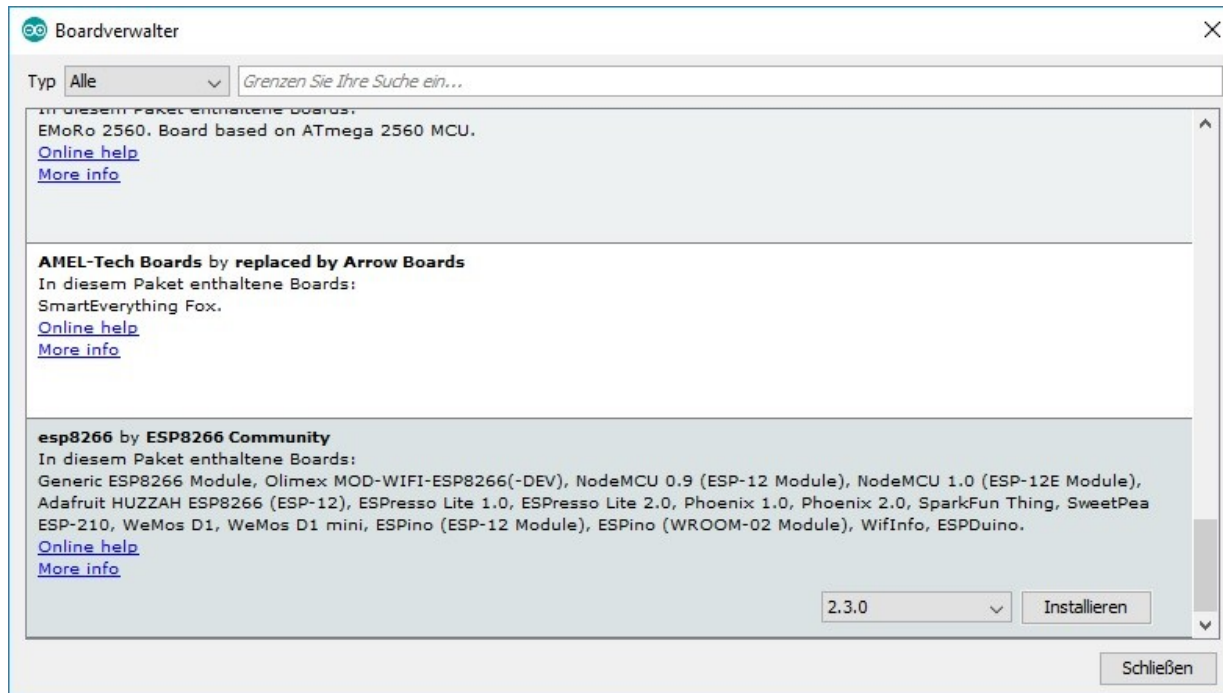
Boardverwalter

Typ Alle
Grenzen Sie Ihre Suche ein...

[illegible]
EMoRo 2560. Board based on ATmega 2560 MCU.
Online help
More info

**AMEL-Tech Boards** by **replaced by Arrow Boards**
In diesem Paket enthaltene Boards:
SmartEverything Fox.
Online help
More info

**esp8266** by **ESP8266 Community**
In diesem Paket enthaltene Boards:
Generic ESP8266 Module, Olimex MOD-WIFI-ESP8266(-DEV), NodeMCU 0.9 (ESP-12 Module), NodeMCU 1.0 (ESP-12E Module), Adafruit HUZZAH ESP8266 (ESP-12), ESPresso Lite 1.0, ESPresso Lite 2.0, Phoenix 1.0, Phoenix 2.0, SparkFun Thing, SweetPea ESP-210, WeMos D1, WeMos D1 mini, ESPino (ESP-12 Module), ESPino (WROOM-02 Module), WifInfo, ESPDuino.
Online help
More info

2.3.0
Installieren

Schließen